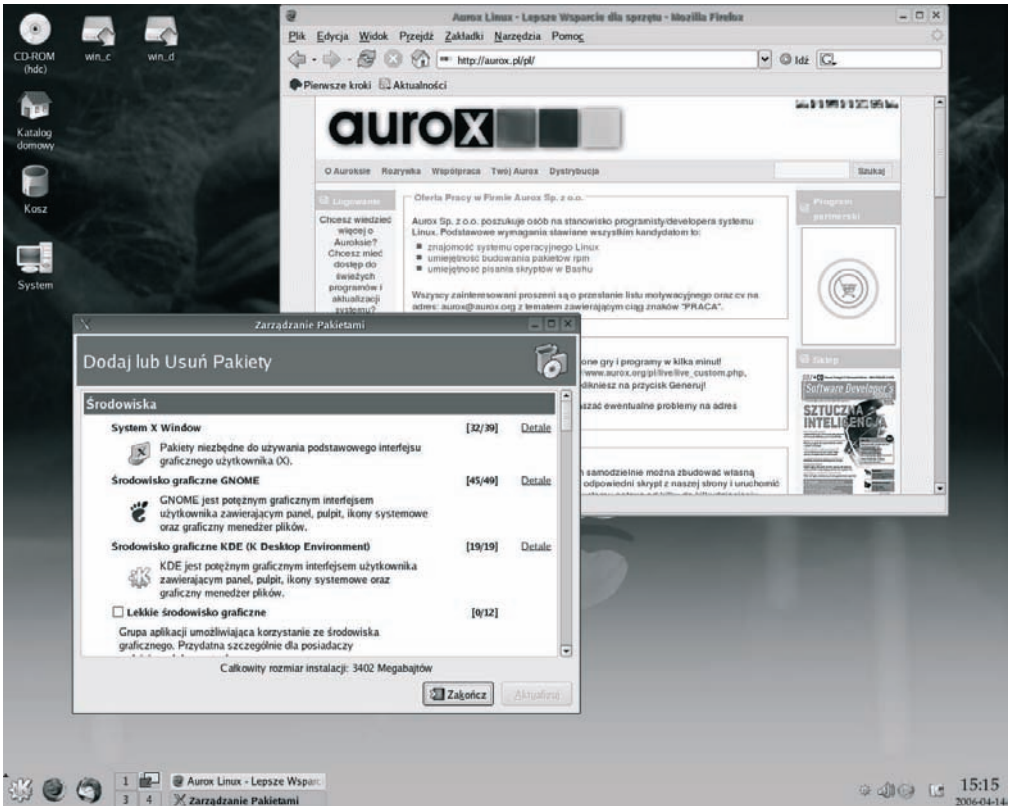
CD-ROM (hdc)

win_c

win_d

Katalog domowy

Kosz

System

Aurox Linux - Lepsze Wsparcie dla sprzętu - Mozilla Firefox

Plik Edycja Widok Przejdź Zakładki Narzędzia Pomoc

http://aurox.pl/pl/

Idź

Pierwsze kroki Aktualności

aurox

O Auroksie Rozrywka Współpraca Twój Aurox Dystrybucja

Szukaj

Logowanie

Chcesz wiedzieć więcej o Auroksie? Chcesz mieć dostęp do świeżych programów i aktualizacji systemu?

Oferta Pracy w Firmie Aurox Sp. z o.o.

Aurox Sp. z o.o. poszukuje osób na stanowisko programisty/developera systemu Linux. Podstawowe wymagania stawiane wszystkim kandydatom to:

- znajomość systemu operacyjnego Linux
- umiejętność budowania pakietów rpm
- umiejętność pisania skryptów w Bashu

Wszyscy zainteresowani proszeni są o przesłanie listu motywacyjnego oraz cv na adres: aurox@aurox.org z tematem zawierającym ciąg znaków "PRACA".

Program partnerski

Sklep

Software Developer's

SZTUCZNA INTELIGENCJA

one gry i programy w kilka minut! www.aurox.org/pl/live/live_custom.php, dikniesz na przycisk Generuj!

szać ewentualne problemy na adres

n samodzielnie można zbudować własną odpowiedni skrypt z naszej strony i uruchomić

Zarządzanie Pakietami

Dodaj lub Usuń Pakiety

Środowiska

System X Window [32/39] Detale

Pakiety niezbędne do używania podstawowego interfejsu graficznego użytkownika (X).

Środowisko graficzne GNOME [45/49] Detale

GNOME jest potężnym graficznym interfejsem użytkownika zawierającym panel, pulpit, ikony systemowe oraz graficzny menedżer plików.

Środowisko graficzne KDE (K Desktop Environment) [19/19] Detale

KDE jest potężnym graficznym interfejsem użytkownika zawierającym panel, pulpit, ikony systemowe oraz graficzny menedżer plików.

Lekkie środowisko graficzne [0/12]

Grupa aplikacji umożliwiająca korzystanie ze środowiska graficznego. Przydatna szczególnie dla posiadaczy

Całkowity rozmiar instalacji: 3402 Megabajtów

Zakończ

Aktualizuj

1 2 3 4

Aurox Linux - Lepsze Wsparc

Zarządzanie Pakietami

15:15
2006-04-14